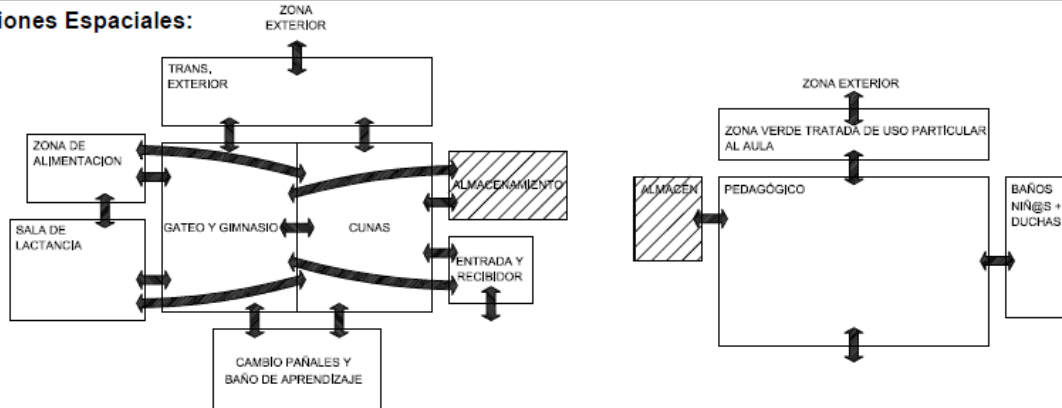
iones Espaciales:

ZONA EXTERIOR

TRANS, EXTERIOR

ZONA DE ALIMENTACION

SALA DE LACTANCIA

GATEO Y GIMNASIO

CUNAS

ALMACENAMIENTO

ENTRADA Y RECIBIDOR

CAMBIO PAÑALES Y BAÑO DE APRENDIZAJE

ZONA EXTERIOR

ZONA VERDE TRATADA DE USO PARTICULAR AL AULA

ALMACEN

PEDAGÓGICO

BAÑOS NIÑ@S + DUCHAS